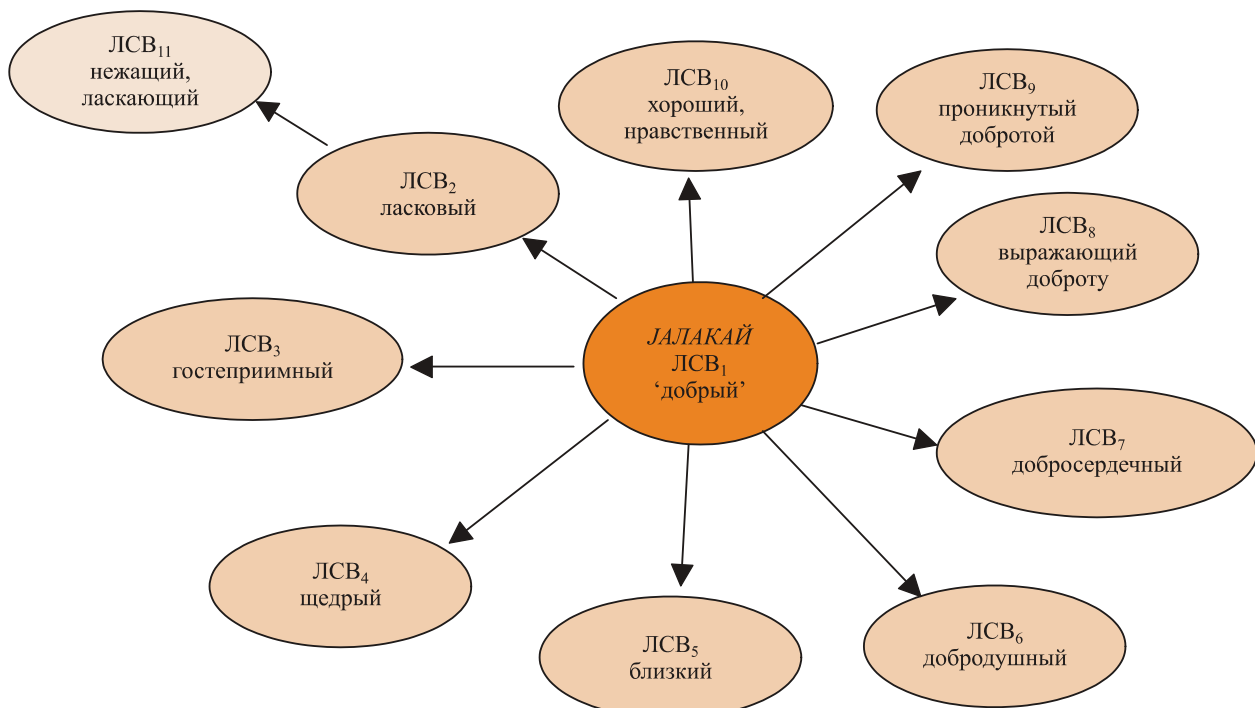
ЛСВ$_{11}$ нежащий, ласкающий

ЛСВ$_{10}$ хороший, нравственный

ЛСВ$_{9}$ проникнутый добротой

ЛСВ$_{2}$ ласковый

ЛСВ$_{8}$ выражающий доброту

ЛСВ$_{3}$ гостеприимный

*ЈАЛАКАЙ* ЛСВ$_{1}$ ‘добрый’

ЛСВ$_{7}$ добросердечный

ЛСВ$_{4}$ щедрый

ЛСВ$_{5}$ близкий

ЛСВ$_{6}$ добродушный